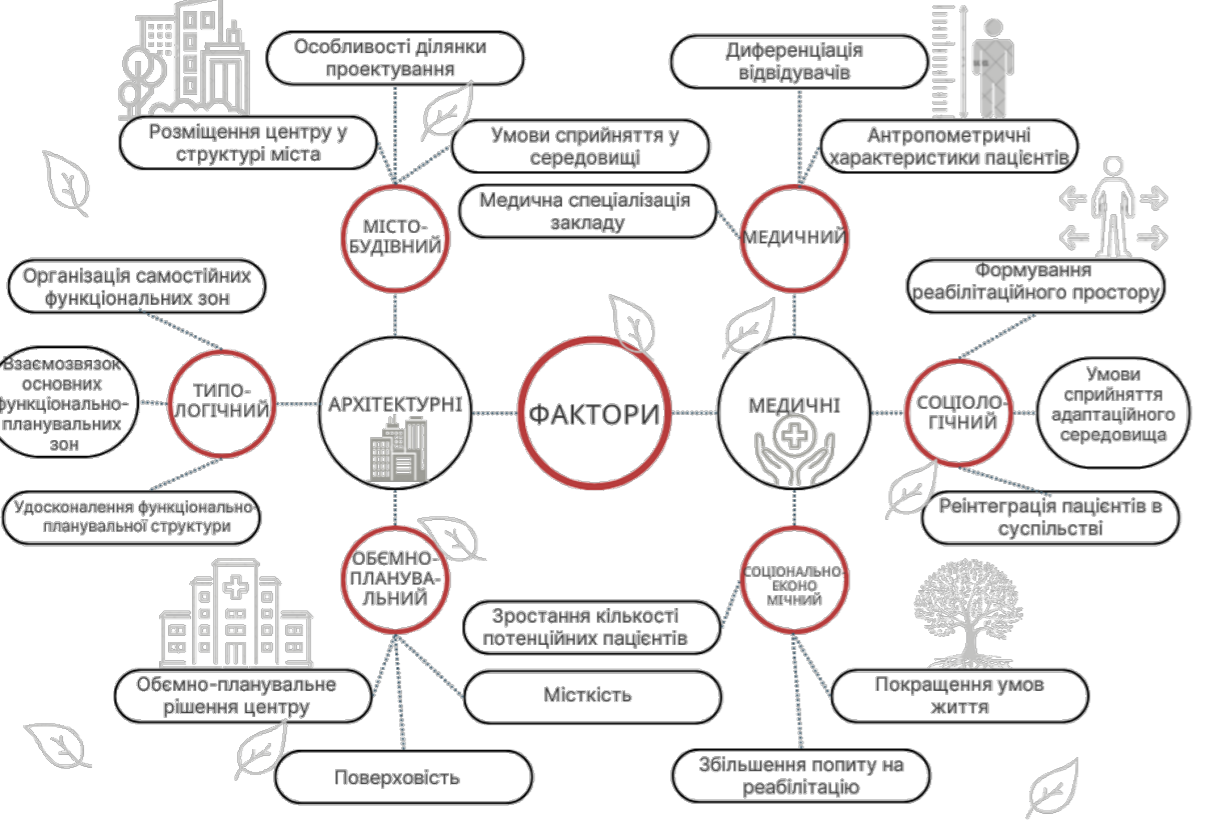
ФАКТОРИ

АРХІТЕКТУРНІ

МІСТОБУДІВНИЙ

Особливості ділянки проектування

Розміщення центру у структурі міста

Умови сприйняття у середовищі

ТИПОЛОГІЧНИЙ

Організація самостійних функціональних зон

Взаємозвязок основних функціонально-планувальних зон

Удосконалення функціонально-планувальної структури

ОБЕМНО-ПЛАНУВАЛЬНИЙ

Обємно-планувальне рішення центру

Поверховість

Місткість

МЕДИЧНІ

МЕДИЧНИЙ

Диференціація відвідувачів

Антропометричні характеристики пацієнтів

Медична спеціалізація закладу

СОЦІОЛОГІЧНИЙ

Формування реабілітаційного простору

Умови сприйняття адаптаційного середовища

Реінтеграція пацієнтів в суспільстві

СОЦІОНАЛЬНО-ЕКОНОМІЧНИЙ

Зростання кількості потенційних пацієнтів

Покращення умов життя

Збільшення попиту на реабілітацію